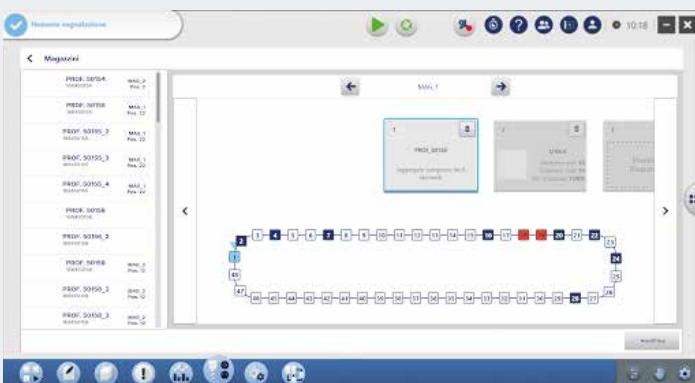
Nessuna segnalazione

10:18

Magazzini

PROF. 50154
MAG_2 Pos. 3

PROF. 50158
MAG_1 Pos. 12

PROF. 50155_2
MAG_1 Pos. 10

PROF. 50155_3
MAG_1 Pos. 10

PROF. 50150_4
MAG_1 Pos. 14

PROF. 50158

PROF. 50156_3

PROF. 50158
MAG_2 Pos. 12

PROF. 50158_2
MAG_2 Pos. 12

PROF. 50158_3
MAG_2 Pos. 12

MAG_1

1
PROF_50158
Aggregate computer de 6 secondi

2
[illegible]

3
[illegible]

2 3 4 5 6 7 8 9 10 11 12 13 14 15 16 17 18 19 20 21 22 23 24 25 26 27 28 29 30 31 32 33 34 35 36 37 38 39 40 41 42 43 44 45 46 47 1

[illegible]